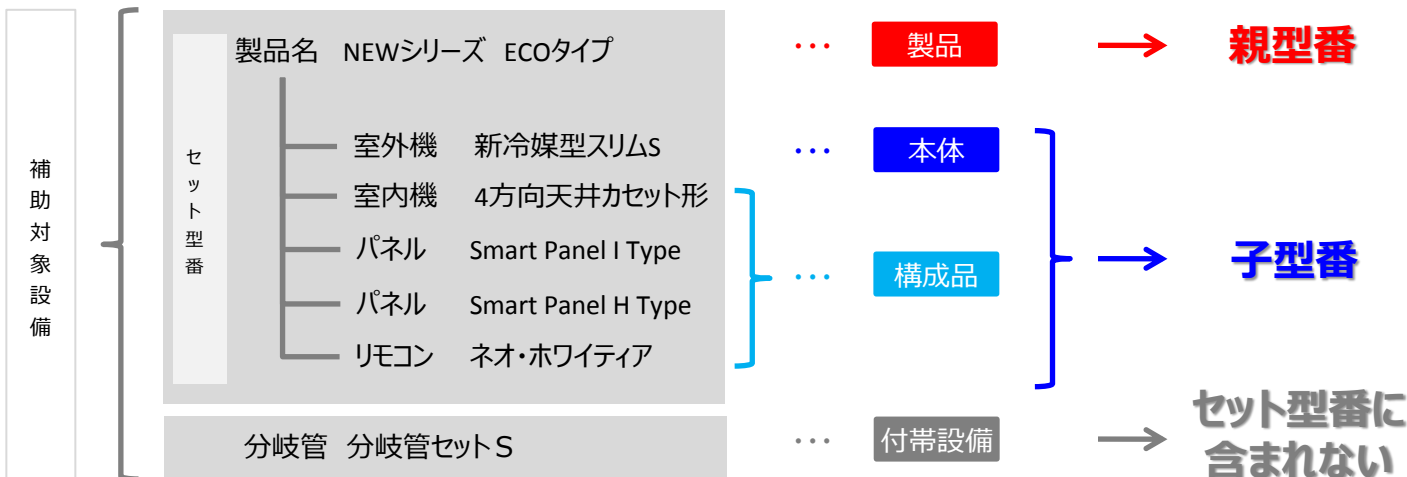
補助対象設備

セット型番

製品名　NEWシリーズ　ECOタイプ　…　製品　→　親型番

室外機　新冷媒型スリムS　…　本体

室内機　4方向天井カセット形

パネル　Smart Panel I Type　…　構成品　→　子型番

パネル　Smart Panel H Type

リモコン　ネオ・ホワイティア

分岐管　分岐管セットＳ　…　付帯設備　→　セット型番に含まれない